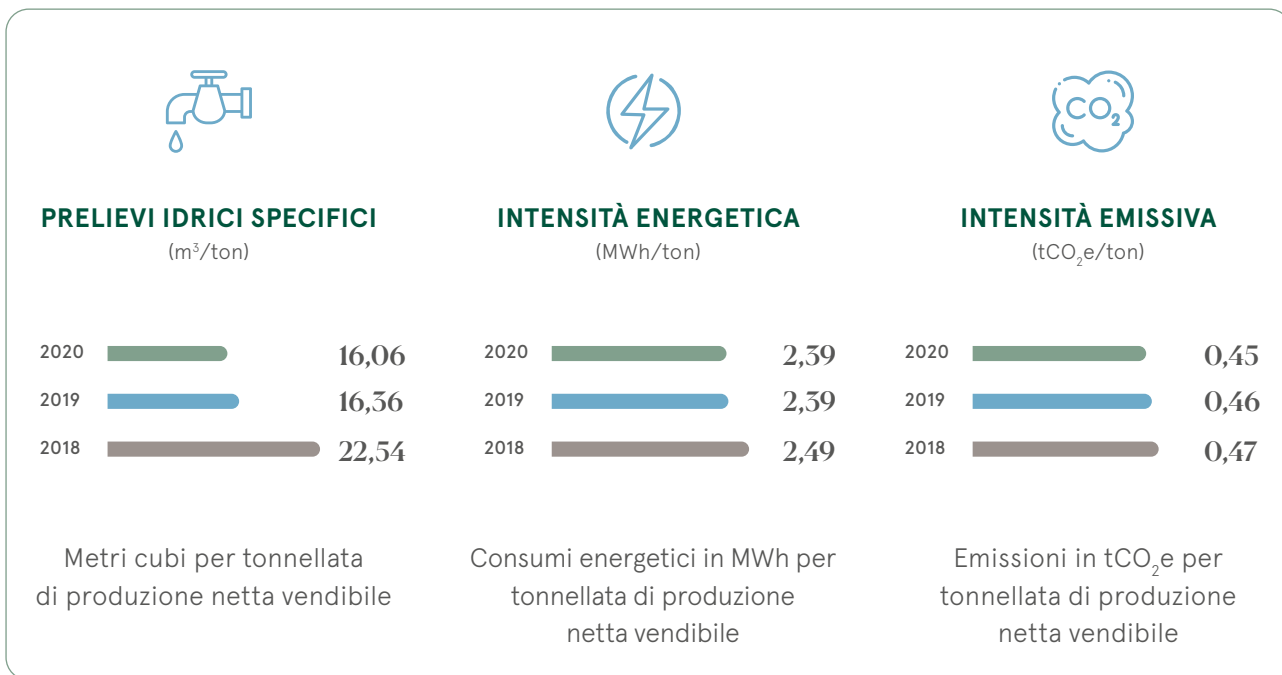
$CO_2$

PRELIEVI IDRICI SPECIFICI
($m^3$/ton)

| | |
|---|---|
| 2020 | 16,06 |
| 2019 | 16,36 |
| 2018 | 22,54 |

Metri cubi per tonnellata di produzione netta vendibile

INTENSITÀ ENERGETICA
(MWh/ton)

| | |
|---|---|
| 2020 | 2,39 |
| 2019 | 2,39 |
| 2018 | 2,49 |

Consumi energetici in MWh per tonnellata di produzione netta vendibile

INTENSITÀ EMISSIVA
($tCO_2e$/ton)

| | |
|---|---|
| 2020 | 0,45 |
| 2019 | 0,46 |
| 2018 | 0,47 |

Emissioni in $tCO_2e$ per tonnellata di produzione netta vendibile